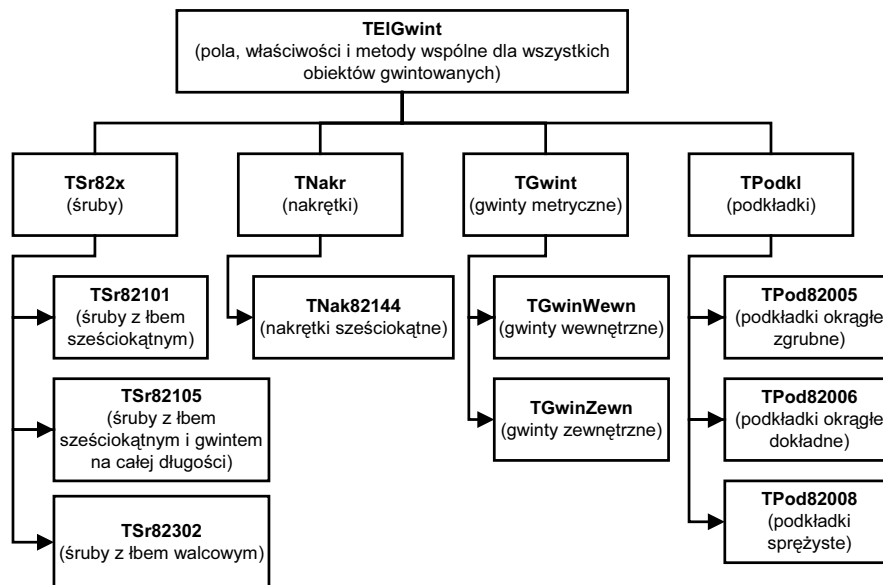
TElGwint
(pola, właściwości i metody wspólne dla wszystkich obiektów gwintowanych)

TSr82x
(śruby)

TNakr
(nakrętki)

TGwint
(gwinty metryczne)

TPodkl
(podkładki)

TSr82101
(śruby z łbem sześciokątnym)

TNak82144
(nakrętki sześciokątne)

TGwinWewn
(gwinty wewnętrzne)

TPod82005
(podkładki okrągłe zgrubne)

TSr82105
(śruby z łbem sześciokątnym i gwintem na całej długości)

TGwinZewn
(gwinty zewnętrzne)

TPod82006
(podkładki okrągłe dokładne)

TSr82302
(śruby z łbem walcowym)

TPod82008
(podkładki sprężyste)